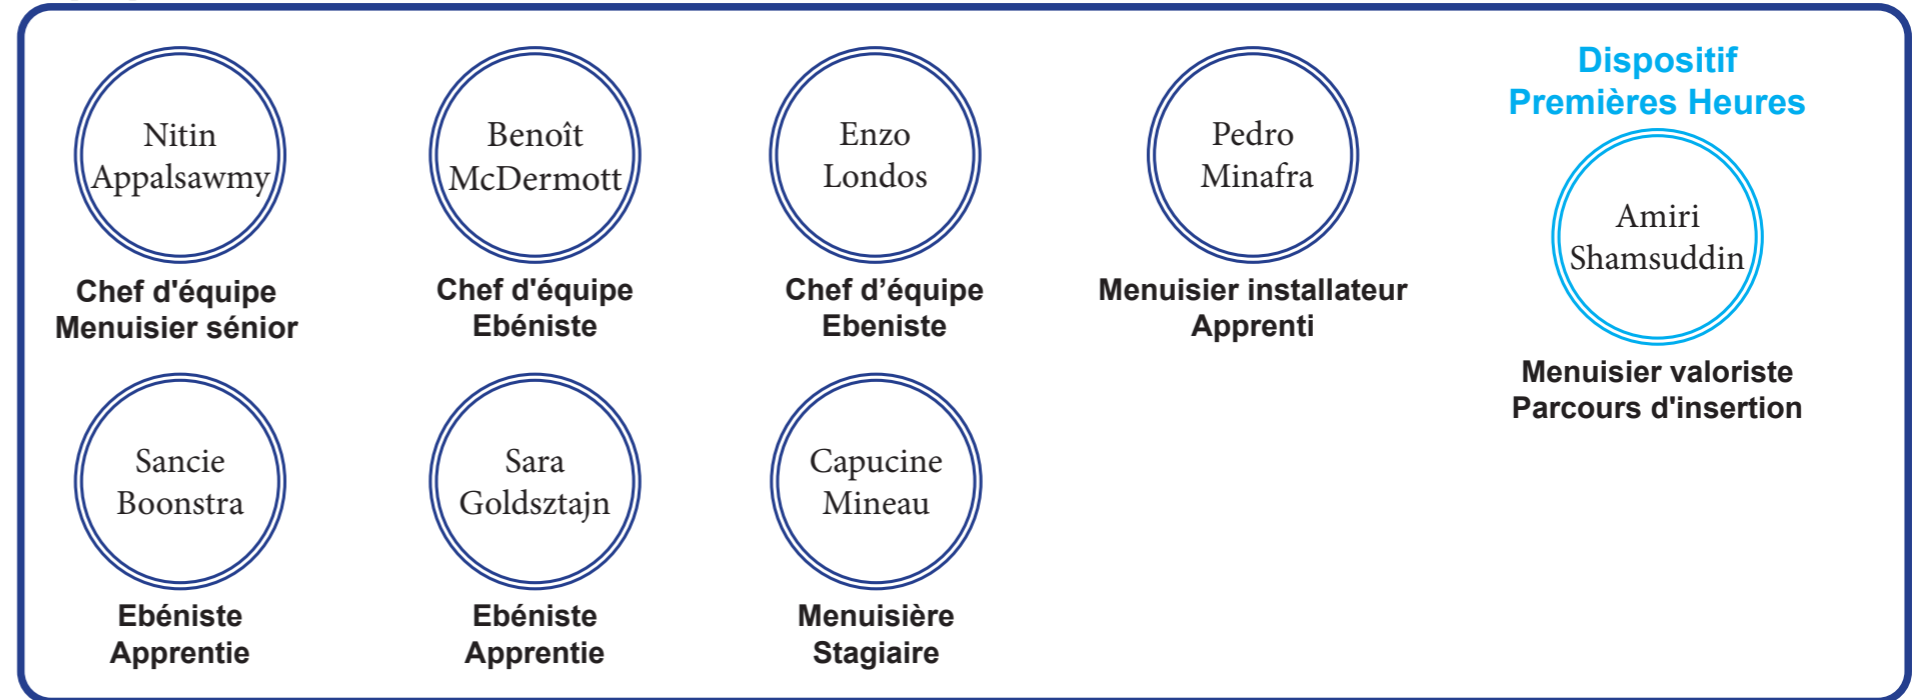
Nitin Appalsawmy

Chef d'équipe
Menuisier sénior

Benoît McDermott

Chef d'équipe
Ebéniste

Enzo Londos

Chef d’équipe
Ebeniste

Pedro Minafra

Menuisier installateur
Apprenti

Dispositif
Premières Heures

Amiri Shamsuddin

Menuisier valoriste
Parcours d'insertion

Sancie Boonstra

Ebéniste
Apprentie

Sara Goldsztajn

Ebéniste
Apprentie

Capucine Mineau

Menuisière
Stagiaire